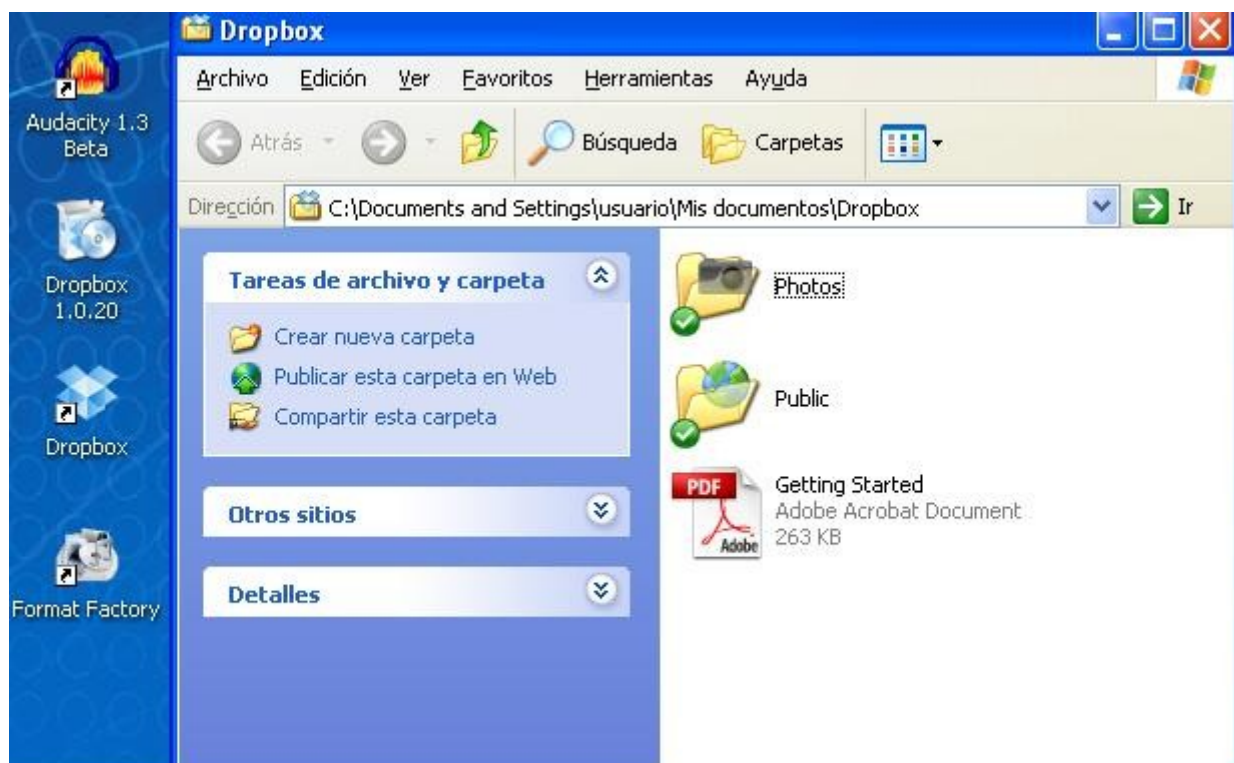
Audacity 1.3 Beta

Dropbox 1.0.20

Dropbox

Format Factory

Dropbox

Archivo Edición Ver Favoritos Herramientas Ayuda

Atrás Búsqueda Carpetas

Dirección C:\Documents and Settings\usuario\Mis documentos\Dropbox Ir

Tareas de archivo y carpeta

Crear nueva carpeta
Publicar esta carpeta en Web
Compartir esta carpeta

Otros sitios

Detalles

Photos

Public

PDF Adobe

Getting Started
Adobe Acrobat Document
263 KB